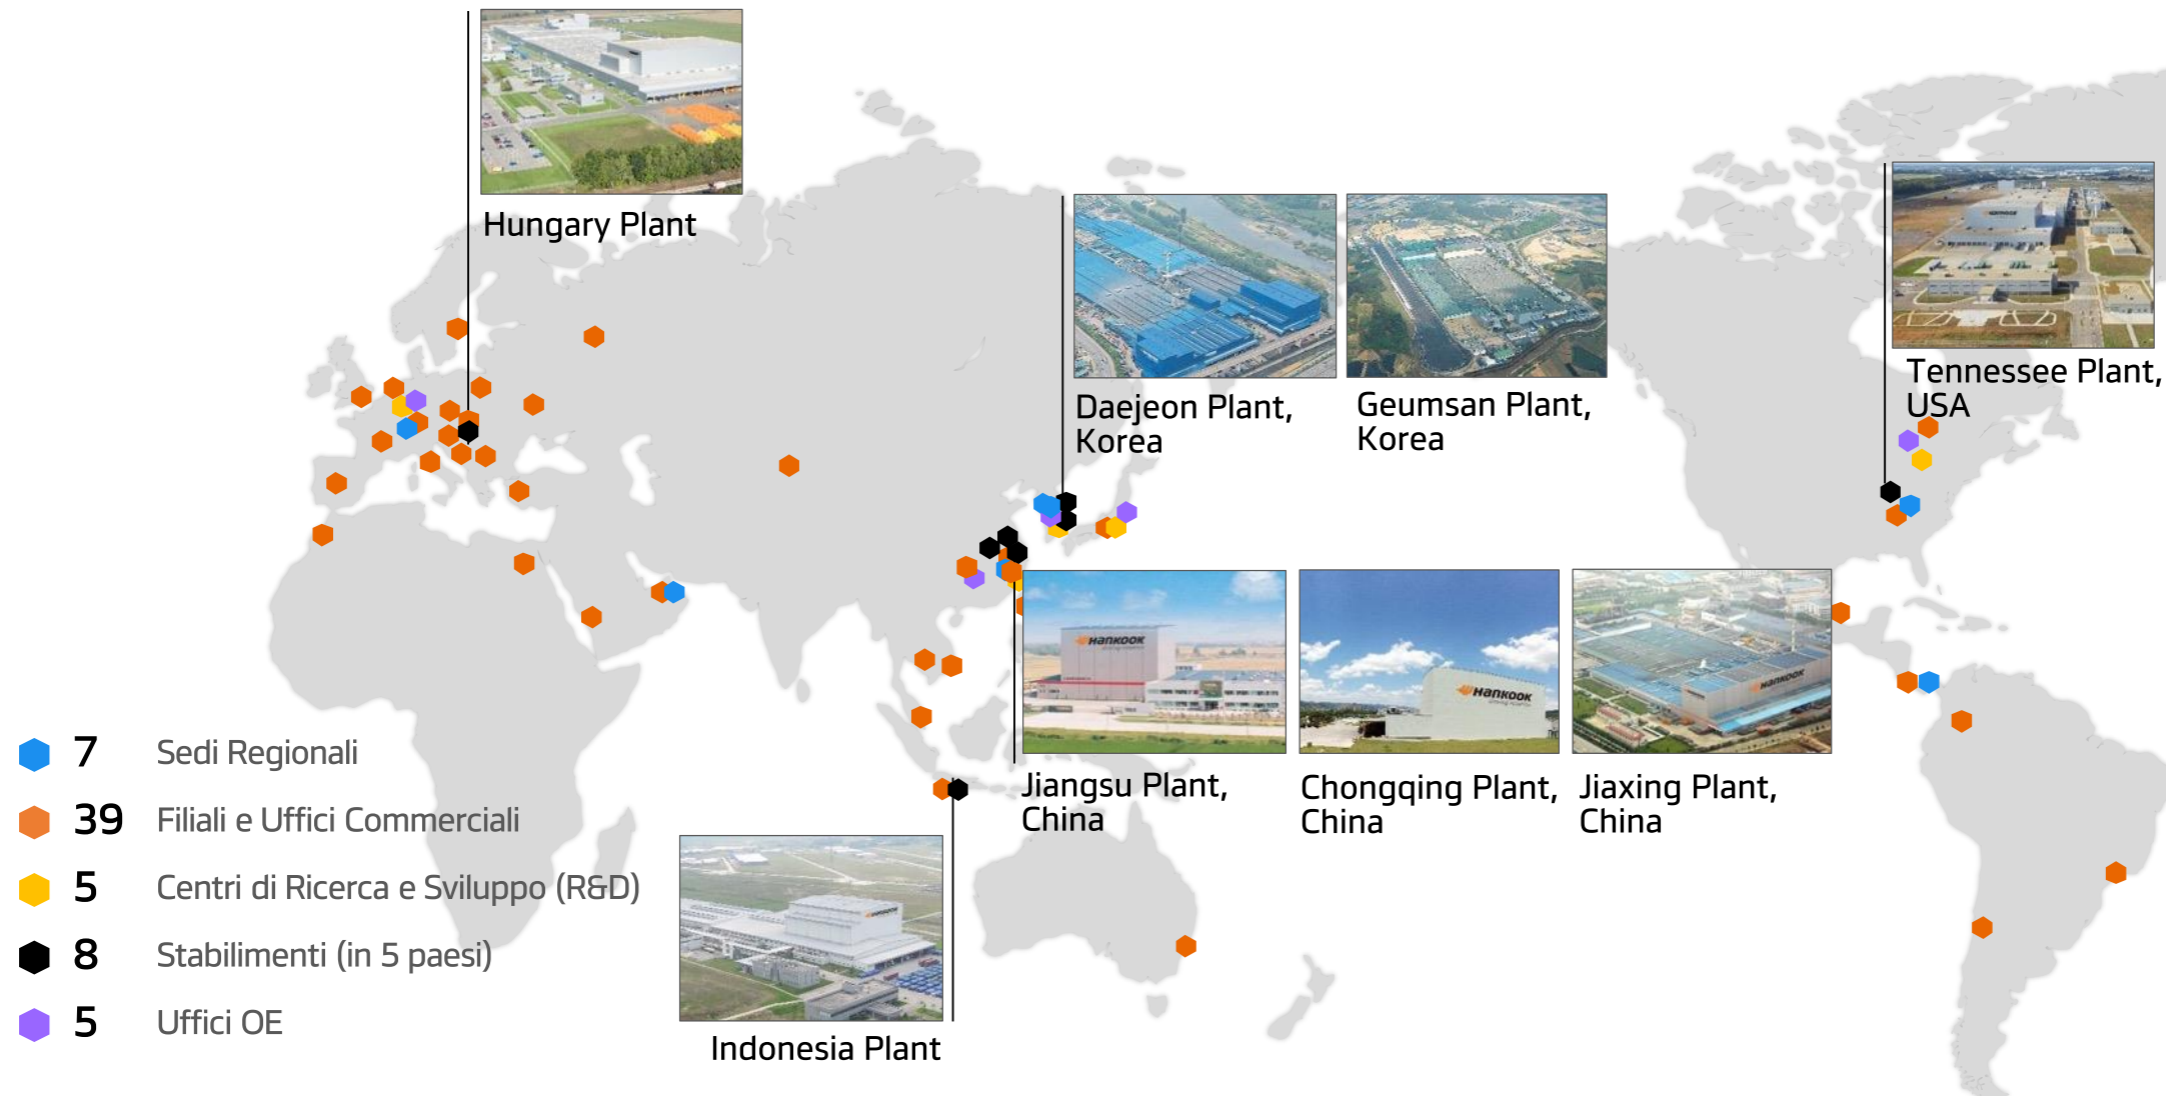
Hungary Plant

Daejeon Plant, Korea

Geumsan Plant, Korea

Tennessee Plant, USA

Jiangsu Plant, China

Chongqing Plant, China

Jiaxing Plant, China

Indonesia Plant

7 Sedi Regionali

39 Filiali e Uffici Commerciali

5 Centri di Ricerca e Sviluppo (R&D)

8 Stabilimenti (in 5 paesi)

5 Uffici OE